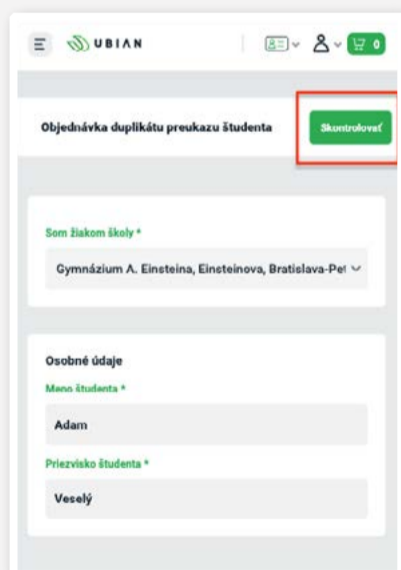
UBIAN

0

Objednávka duplikátu preukazu študenta

Skontrolovať

Som žiakom školy *

Gymnázium A. Einsteina, Einsteinova, Bratislava-Pet

Osobné údaje

Meno študenta *

Adam

Priezvisko študenta *

Veselý